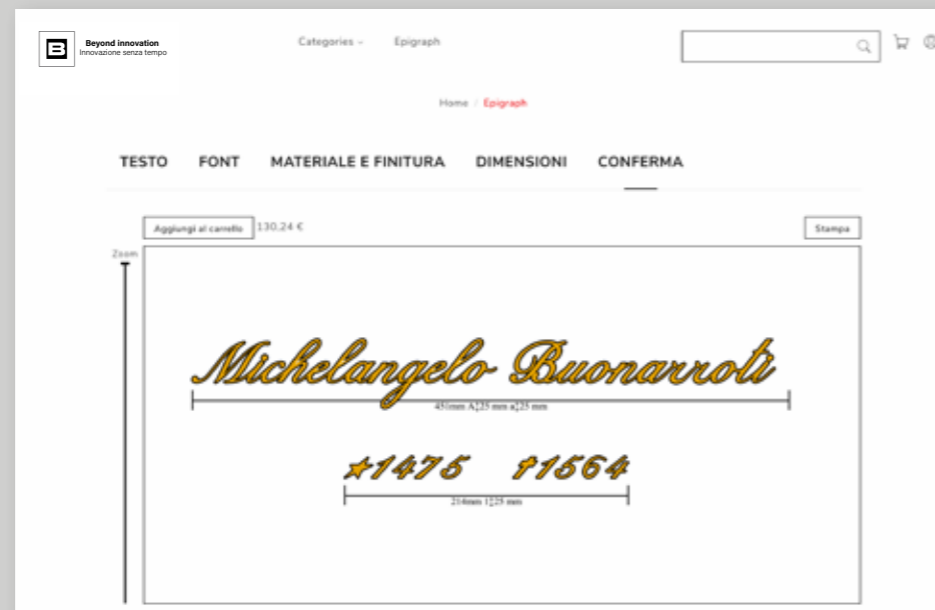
Beyond innovation
Innovazione senza tempo

Categories ⌄ Epigraph

Home / Epigraph

TESTO FONT MATERIALE E FINITURA DIMENSIONI CONFERMA

Aggiungi al carrello 130,24 €

Stampa

Zoom

Michelangelo Buonarroti

451mm A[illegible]25 mm a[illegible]25 mm

*1475 †1564

214mm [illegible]25 mm